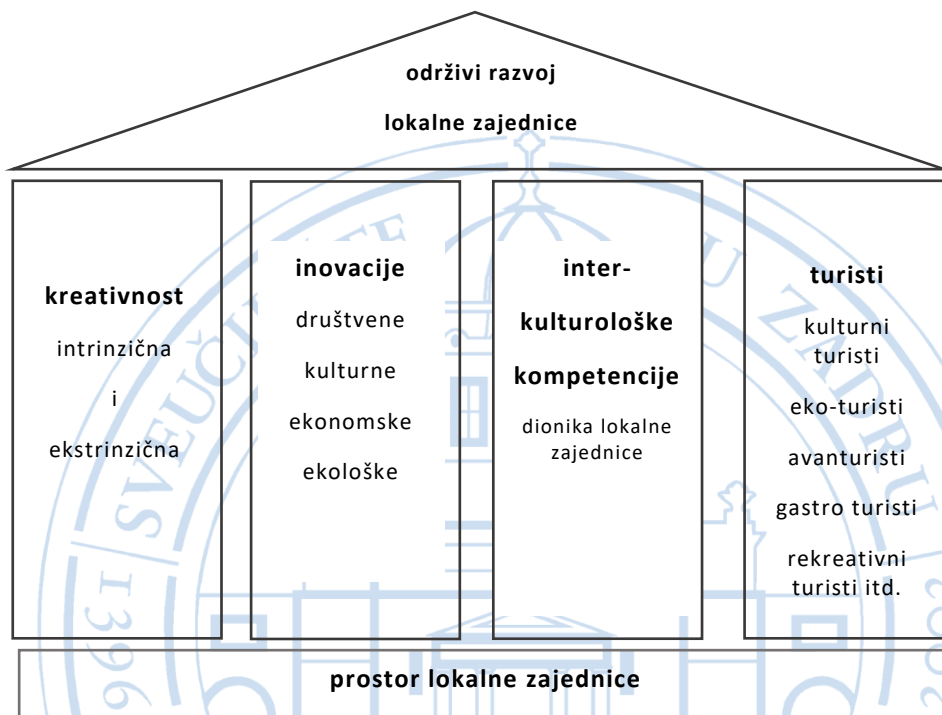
održivi razvoj

lokalne zajednice

kreativnost

intrinzična

i

ekstrinzična

inovacije

društvene

kulturne

ekonomske

ekološke

inter-

kulturološke

kompetencije

dionika lokalne zajednice

turisti

kulturni turisti

eko-turisti

avanturisti

gastro turisti

rekreativni turisti itd.

prostor lokalne zajednice